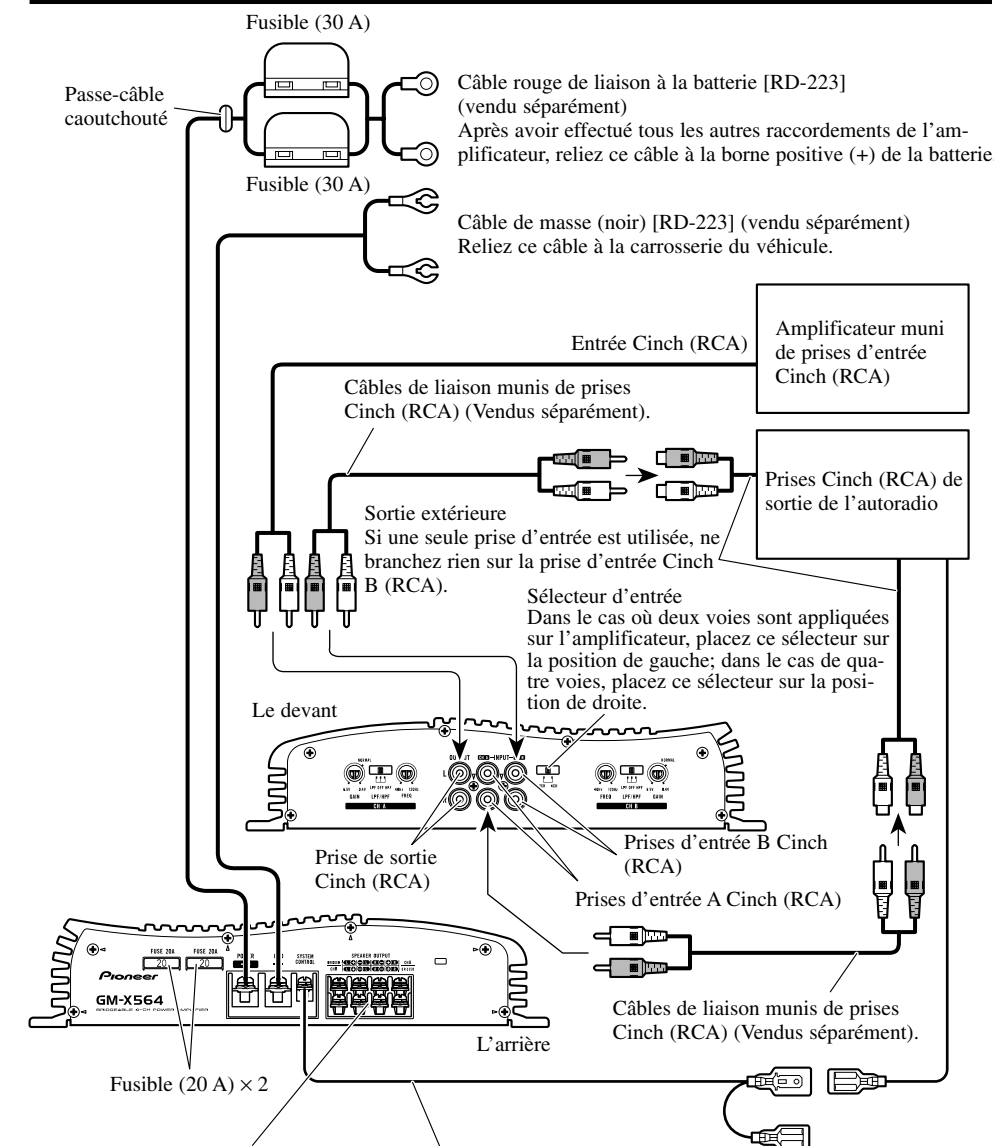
Fusible (30 A)

Passe-câble caoutchouté

Câble rouge de liaison à la batterie [RD-223] (vendu séparément)
Après avoir effectué tous les autres raccordements de l'amplificateur, reliez ce câble à la borne positive (+) de la batterie

Fusible (30 A)

Câble de masse (noir) [RD-223] (vendu séparément)
Reliez ce câble à la carrosserie du véhicule.

Entrée Cinch (RCA)

Amplificateur muni de prises d'entrée Cinch (RCA)

Câbles de liaison munis de prises Cinch (RCA) (Vendus séparément).

Prises Cinch (RCA) de sortie de l'autoradio

Sortie extérieure
Si une seule prise d'entrée est utilisée, ne branchez rien sur la prise d'entrée Cinch B (RCA).

Sélecteur d'entrée
Dans le cas où deux voies sont appliquées sur l'amplificateur, placez ce sélecteur sur la position de gauche; dans le cas de quatre voies, placez ce sélecteur sur la position de droite.

Le devant

OUTPUT INPUT A B

GAIN FREQ CH A CH B

Prises d'entrée B Cinch (RCA)

Prise de sortie Cinch (RCA)

Prises d'entrée A Cinch (RCA)

FUSE 20A FUSE 20A
20 20
POWER GND SYSTEM CONTROL SPEAKER OUTPUT

Pioneer
GM-X564

Câbles de liaison munis de prises Cinch (RCA) (Vendus séparément).

L'arrière

Fusible (20 A) × 2